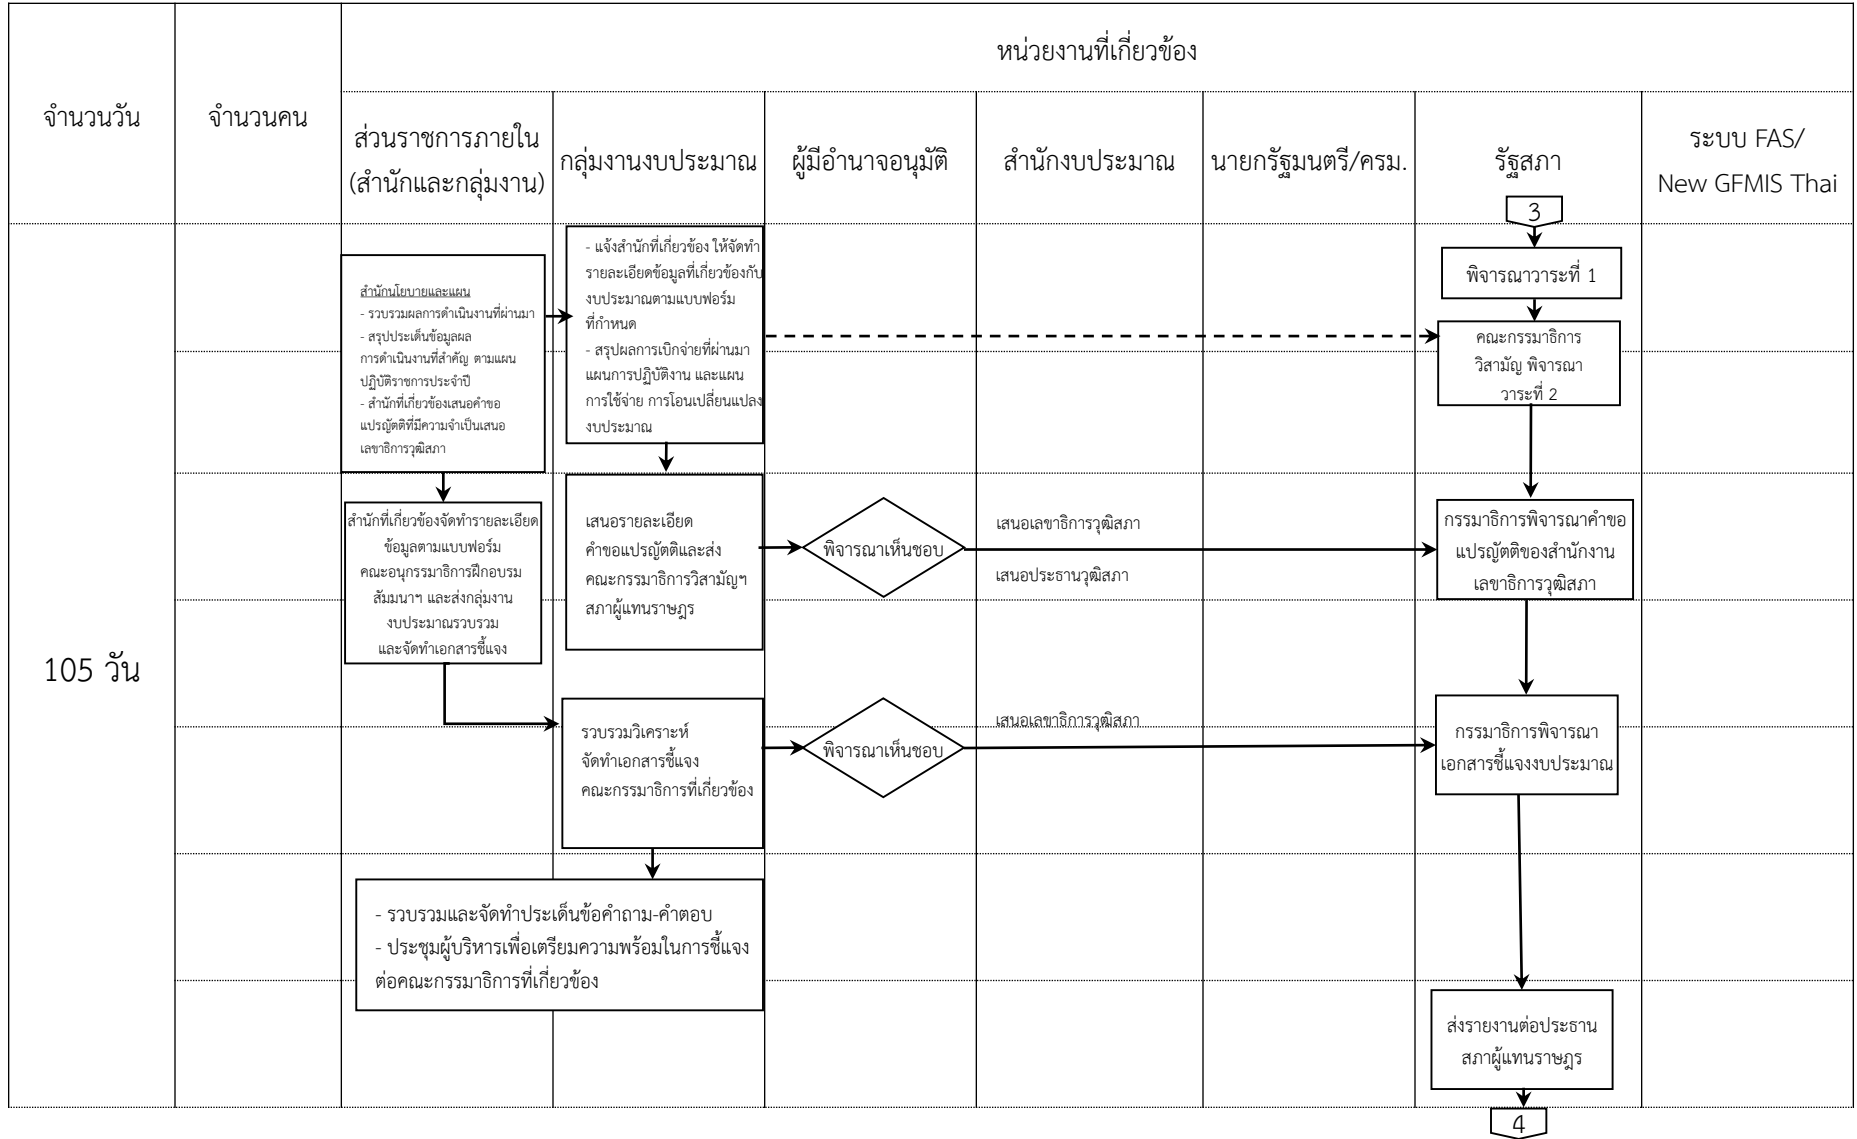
| จำนวนวัน | จำนวนคน | หน่วยงานที่เกี่ยวข้อง | | | | | | |
|---|---|---|---|---|---|---|---|---|
| | | ส่วนราชการภายใน (สำนักและกลุ่มงาน) | กลุ่มงานงบประมาณ | ผู้มีอำนาจอนุมัติ | สำนักงบประมาณ | นายกรัฐมนตรี/ครม. | รัฐสภา | ระบบ FAS/ New GFMIS Thai |
| 105 วัน | | | | | | | | |

3

สำนักนโยบายและแผน
- รวบรวมผลการดำเนินงานที่ผ่านมา
- สรุปประเด็นข้อมูลผลการดำเนินงานที่สำคัญ ตามแผนปฏิบัติราชการประจำปี
- สำนักที่เกี่ยวข้องเสนอคำขอแปรญัตติที่มีความจำเป็นเสนอเลขาธิการวุฒิสภา

- แจ้งสำนักที่เกี่ยวข้อง ให้จัดทำรายละเอียดข้อมูลที่เกี่ยวข้องกับงบประมาณตามแบบฟอร์มที่กำหนด
- สรุปผลการเบิกจ่ายที่ผ่านมา แผนการปฏิบัติงาน และแผนการใช้จ่าย การโอนเปลี่ยนแปลงงบประมาณ

พิจารณาวาระที่ 1

คณะกรรมาธิการวิสามัญ พิจารณา วาระที่ 2

สำนักที่เกี่ยวข้องจัดทำรายละเอียดข้อมูลตามแบบฟอร์ม คณะอนุกรรมาธิการฝึกอบรม สัมมนาฯ และส่งกลุ่มงานงบประมาณรวบรวม และจัดทำเอกสารชี้แจง

เสนอรายละเอียด คำขอแปรญัตติและส่ง คณะกรรมาธิการวิสามัญฯ สภาผู้แทนราษฎร

พิจารณาเห็นชอบ

เสนอเลขาธิการวุฒิสภา

เสนอประธานวุฒิสภา

กรรมาธิการพิจารณาคำขอแปรญัตติของสำนักงานเลขาธิการวุฒิสภา

รวบรวมวิเคราะห์ จัดทำเอกสารชี้แจง คณะกรรมาธิการที่เกี่ยวข้อง

พิจารณาเห็นชอบ

เสนอเลขาธิการวุฒิสภา

กรรมาธิการพิจารณาเอกสารชี้แจงงบประมาณ

- รวบรวมและจัดทำประเด็นข้อคำถาม-คำตอบ
- ประชุมผู้บริหารเพื่อเตรียมความพร้อมในการชี้แจงต่อคณะกรรมาธิการที่เกี่ยวข้อง

ส่งรายงานต่อประธานสภาผู้แทนราษฎร

4